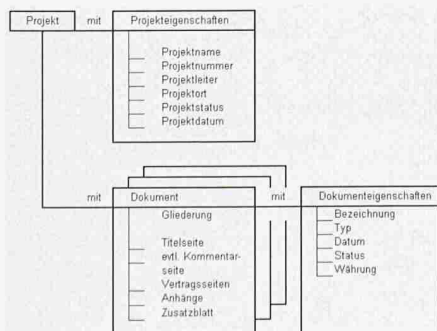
Projekt mit Projekteigenschaften

Projektname
Projektnummer
Projektleiter
Projektort
Projektstatus
Projektdatum

mit Dokument mit Dokumenteigenschaften

Gliederung

Titelseite
evtl. Kommentarseite
Vertragsseiten
Anhänge
Zusatzblatt

Bezeichnung
Typ
Datum
Status
Währung